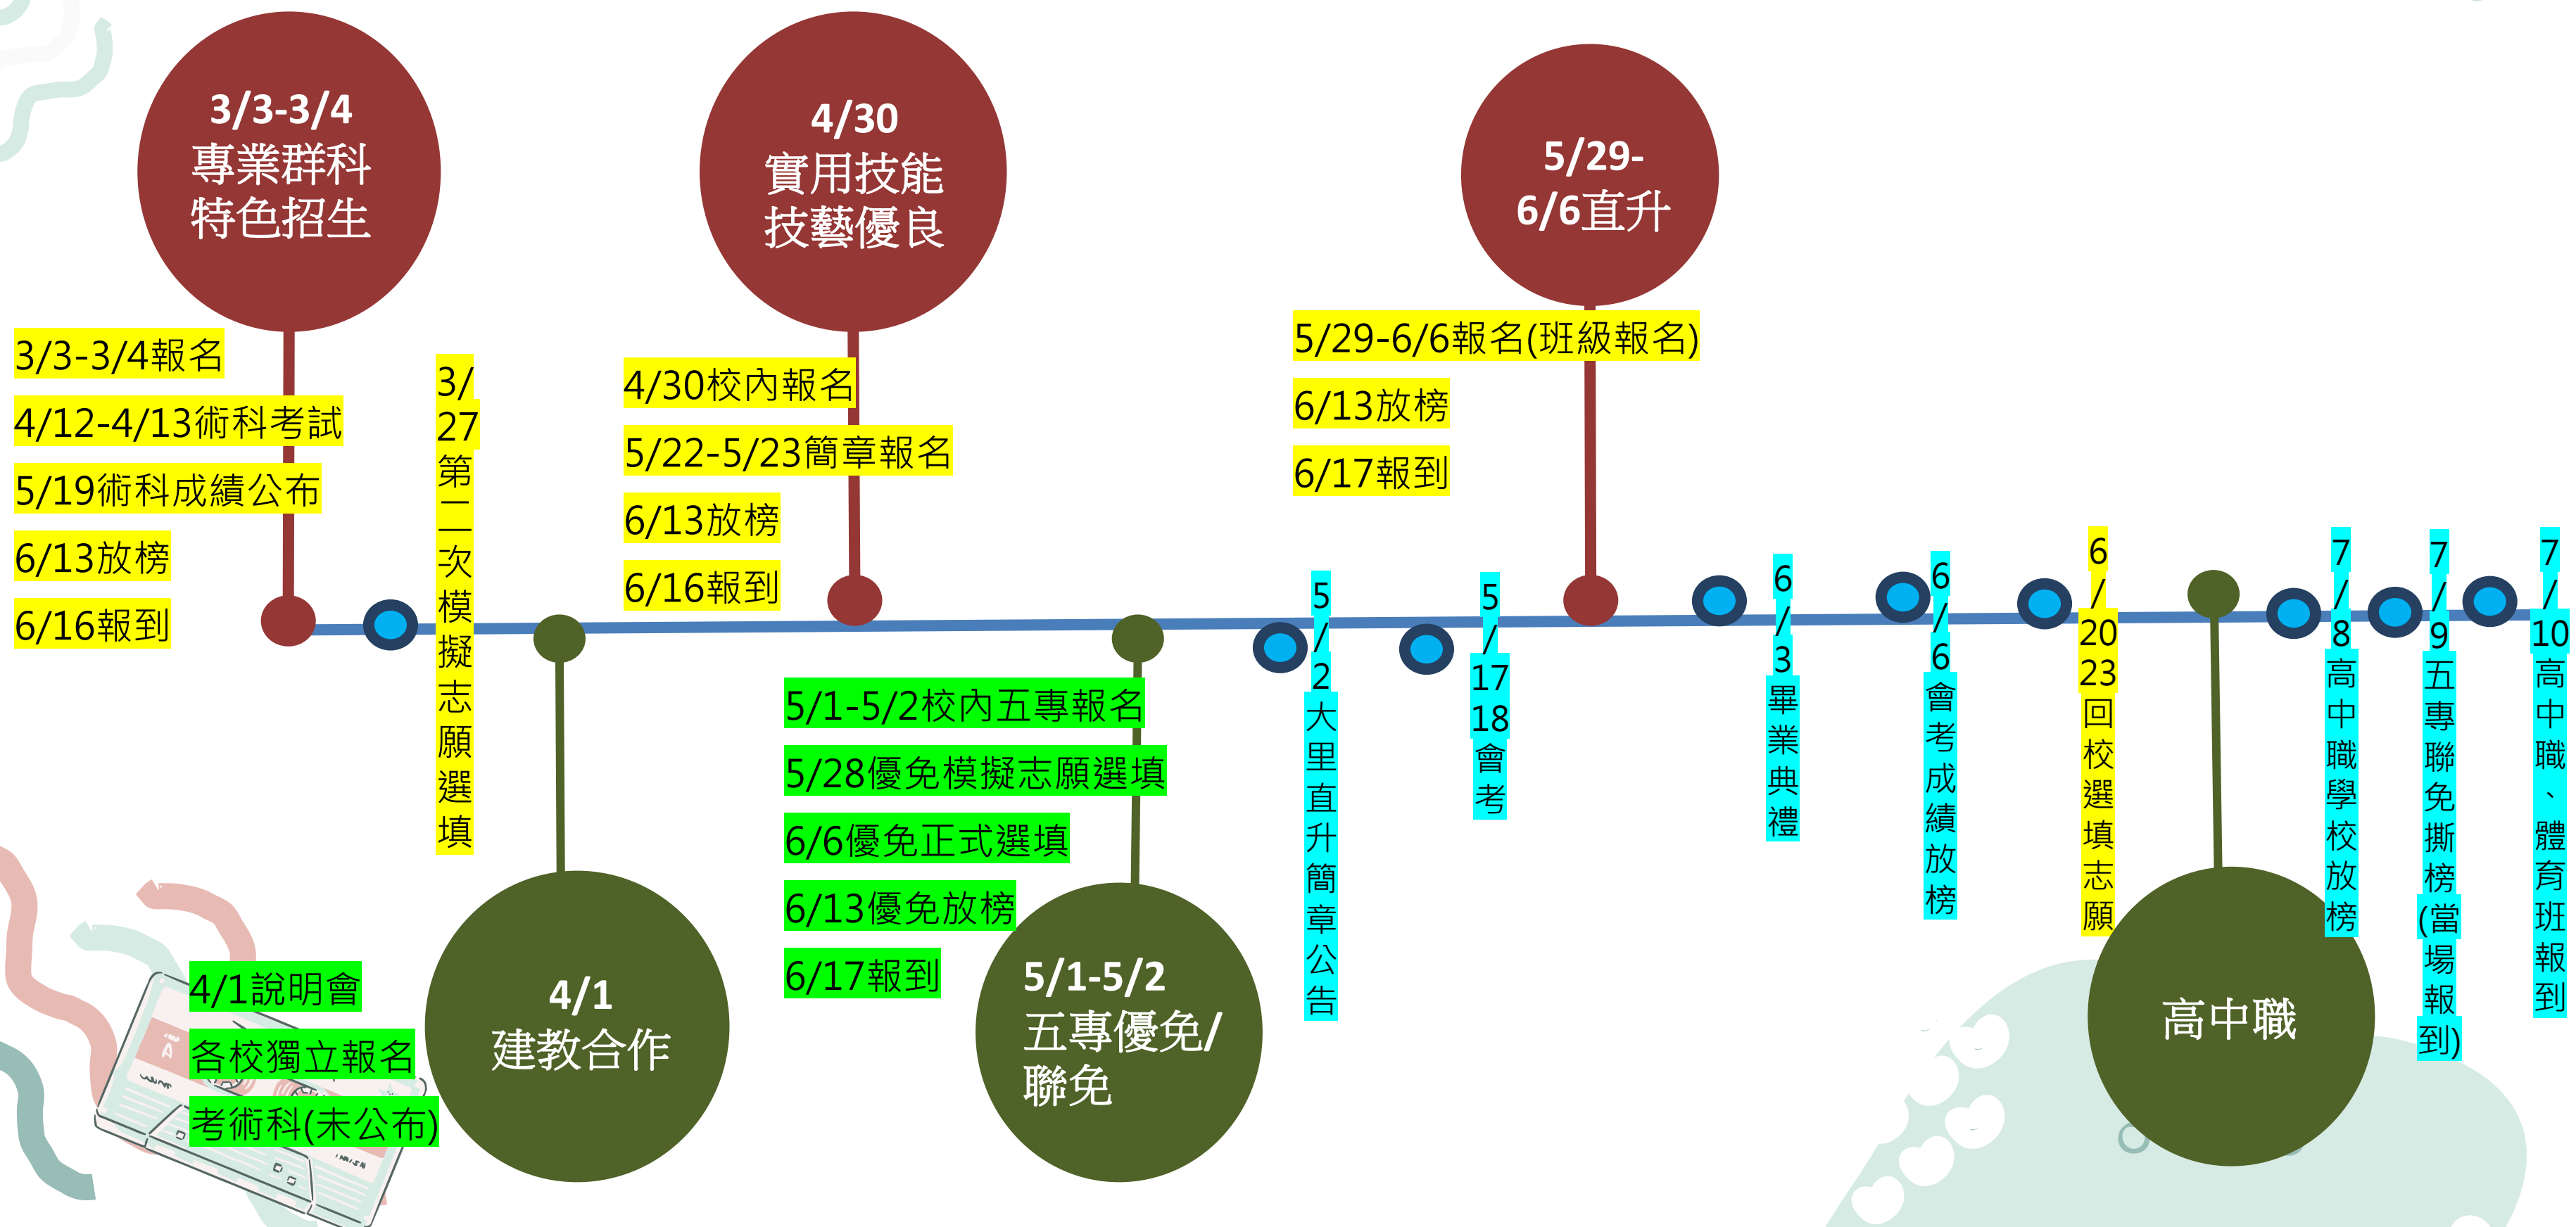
3/3-3/4
專業群科
特色招生

3/3-3/4報名
4/12-4/13術科考試
5/19術科成績公布
6/13放榜
6/16報到

3/27第二次模擬志願選填

4/30
實用技能
技藝優良

4/30校內報名
5/22-5/23簡章報名
6/13放榜
6/16報到

5/29-
6/6直升

5/29-6/6報名(班級報名)
6/13放榜
6/17報到

5/1-5/2校內五專報名
5/28優免模擬志願選填
6/6優免正式選填
6/13優免放榜
6/17報到

5/2大里直升簡章公告

5/17 18會考

6/3畢業典禮

6/6會考成績放榜

6/20 23回校選填志願

7/8高中職學校放榜

7/9五專聯免撕榜(當場報到)

7/10高中職、體育班報到

4/1說明會
各校獨立報名
考術科(未公布)

4/1
建教合作

5/1-5/2
五專優免/
聯免

高中職